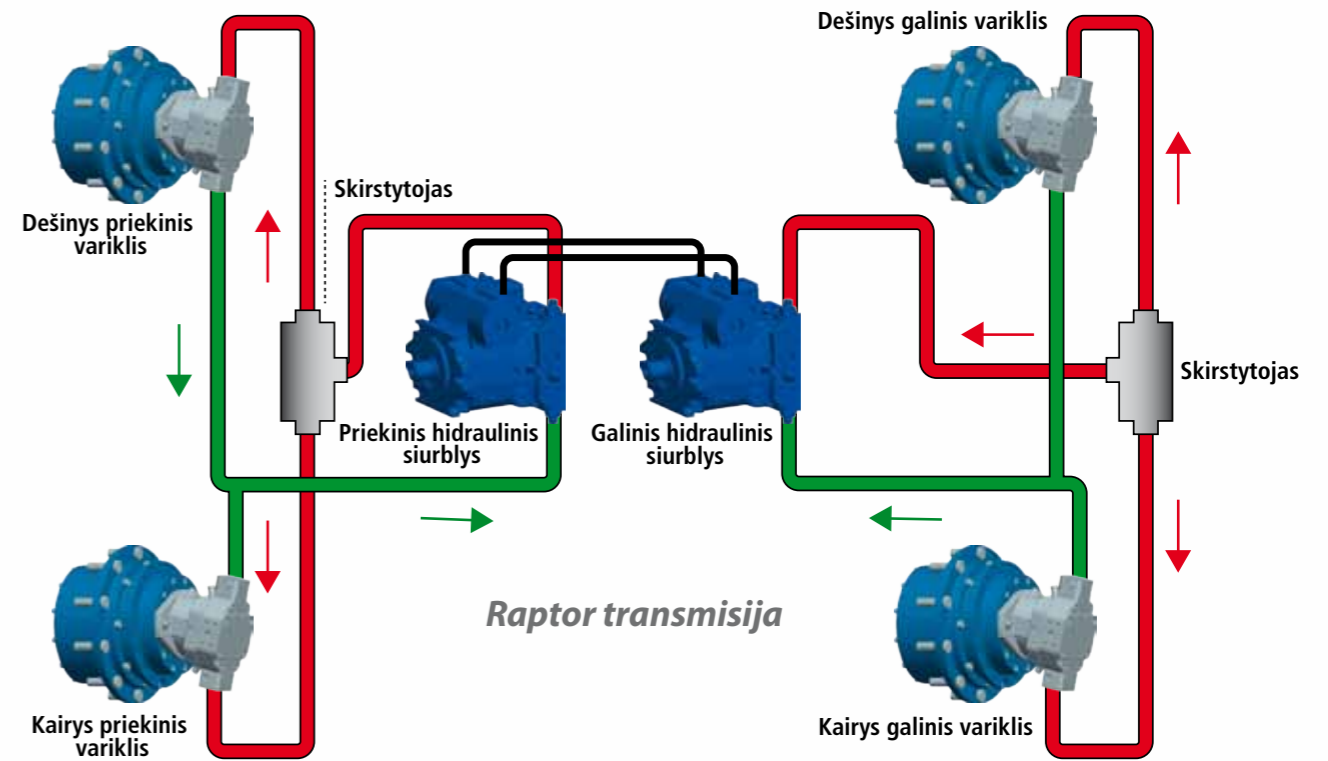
Dešinys galinis variklis

Skirstytojas

Dešinys priekinis variklis

Skirstytojas

Priekinis hidraulinis siurblys

Galinis hidraulinis siurblys

Raptor transmisija

Kairys priekinis variklis

Kairys galinis variklis